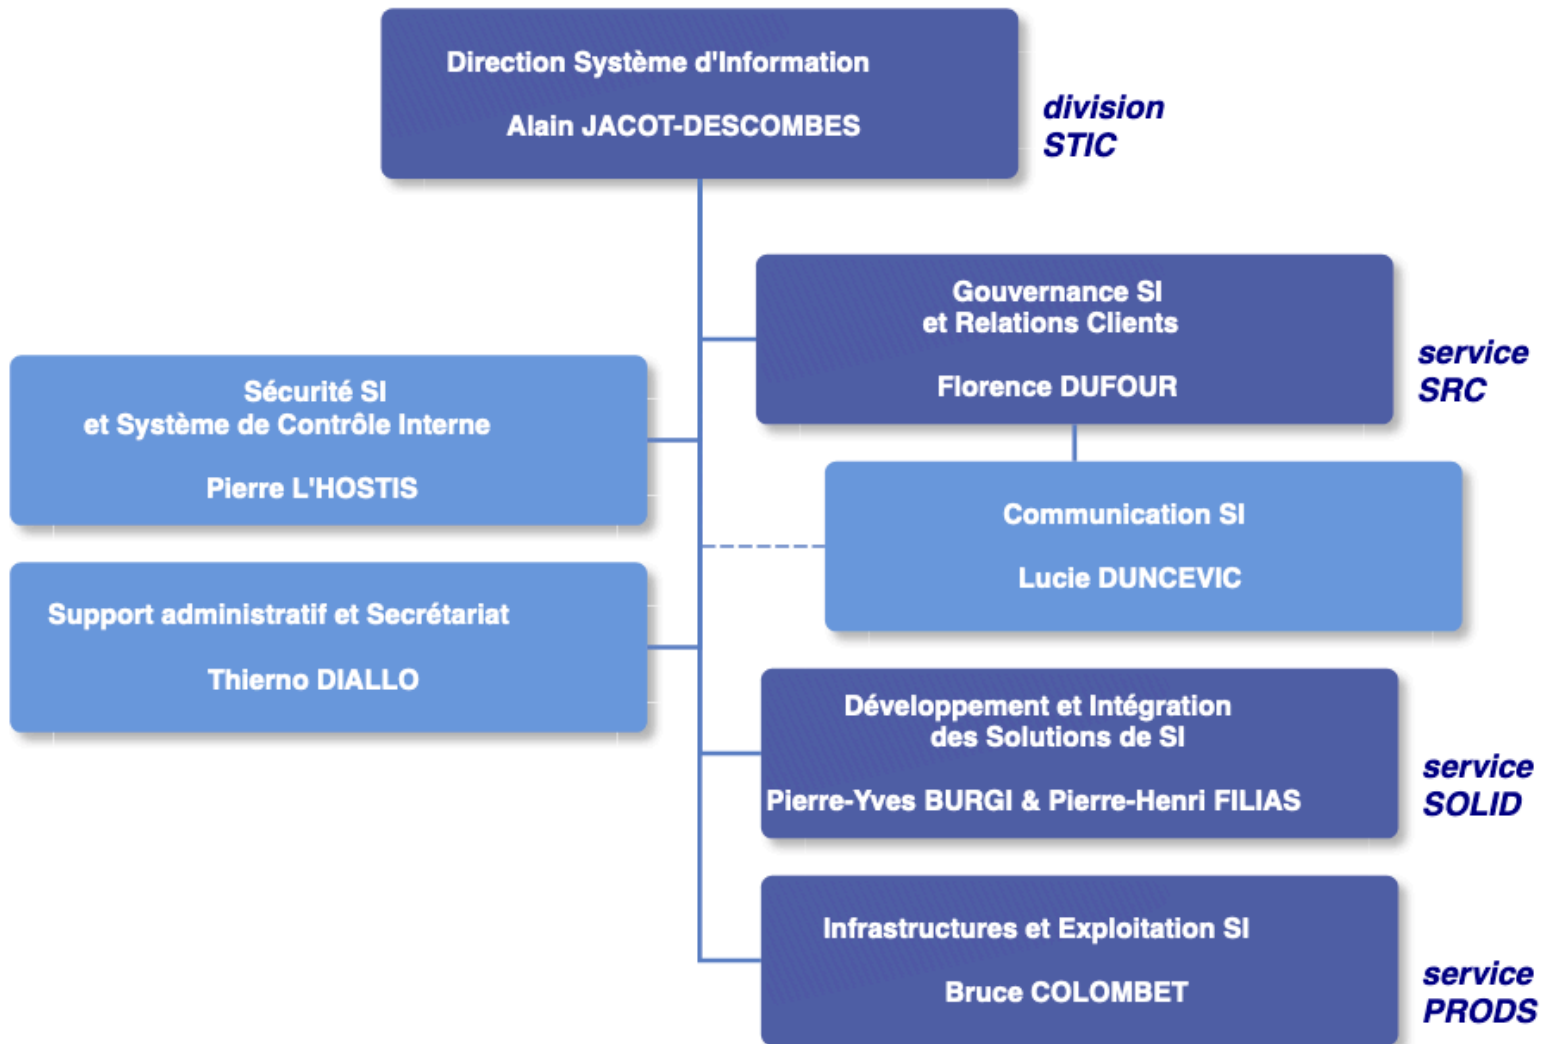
Direction Système d'Information

Alain JACOT-DESCOMBES

division
STIC

Gouvernance SI
et Relations Clients

Florence DUFOUR

service
SRC

Sécurité SI
et Système de Contrôle Interne

Pierre L'HOSTIS

Communication SI

Lucie DUNCEVIC

Support administratif et Secrétariat

Thierno DIALLO

Développement et Intégration
des Solutions de SI

Pierre-Yves BURGI & Pierre-Henri FILIAS

service
SOLID

Infrastructures et Exploitation SI

Bruce COLOMBET

service
PRODS